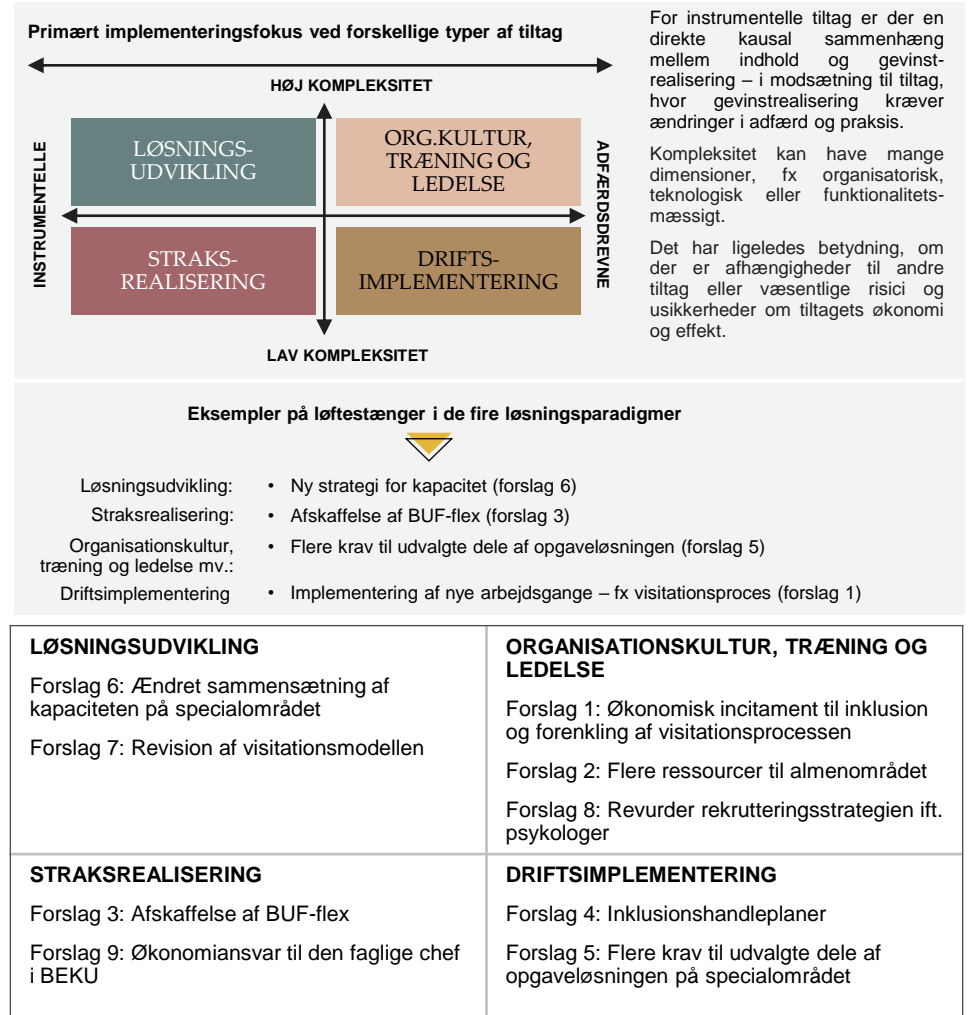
Primært implementeringsfokus ved forskellige typer af tiltag

HØJ KOMPLEKSITET

INSTRUMENTELLE

LØSNINGS-UDVIKLING

ORG.KULTUR, TRÆNING OG LEDELSE

ADFÆRDSDREVNE

STRAKS-REALISERING

DRIFTS-IMPLEMENTERING

LAV KOMPLEKSITET

For instrumentelle tiltag er der en direkte kausal sammenhæng mellem indhold og gevinstrealisering – i modsætning til tiltag, hvor gevinstrealisering kræver ændringer i adfærd og praksis.

Kompleksitet kan have mange dimensioner, fx organisatorisk, teknologisk eller funktionalitetsmæssigt.

Det har ligeledes betydning, om der er afhængigheder til andre tiltag eller væsentlige risici og usikkerheder om tiltagets økonomi og effekt.

Eksempler på løftestænger i de fire løsningsparadigmer

Løsningsudvikling: • Ny strategi for kapacitet (forslag 6)

Straksrealisering: • Afskaffelse af BUF-flex (forslag 3)

Organisationskultur, træning og ledelse mv.: • Flere krav til udvalgte dele af opgaveløsningen (forslag 5)

Driftsimplementering • Implementering af nye arbejdsgange – fx visitationsproces (forslag 1)

| LØSNINGSUDVIKLING<br>Forslag 6: Ændret sammensætning af kapaciteten på specialområdet<br>Forslag 7: Revision af visitationsmodellen | ORGANISATIONSKULTUR, TRÆNING OG LEDELSE<br>Forslag 1: Økonomisk incitament til inklusion og forenkling af visitationsprocessen<br>Forslag 2: Flere ressourcer til almenområdet<br>Forslag 8: Revurder rekrutteringsstrategien ift. psykologer |
|---|---|
| STRAKSREALISERING<br>Forslag 3: Afskaffelse af BUF-flex<br>Forslag 9: Økonomiansvar til den faglige chef i BEKU | DRIFTSIMPLEMENTERING<br>Forslag 4: Inklusionshandleplaner<br>Forslag 5: Flere krav til udvalgte dele af opgaveløsningen på specialområdet |